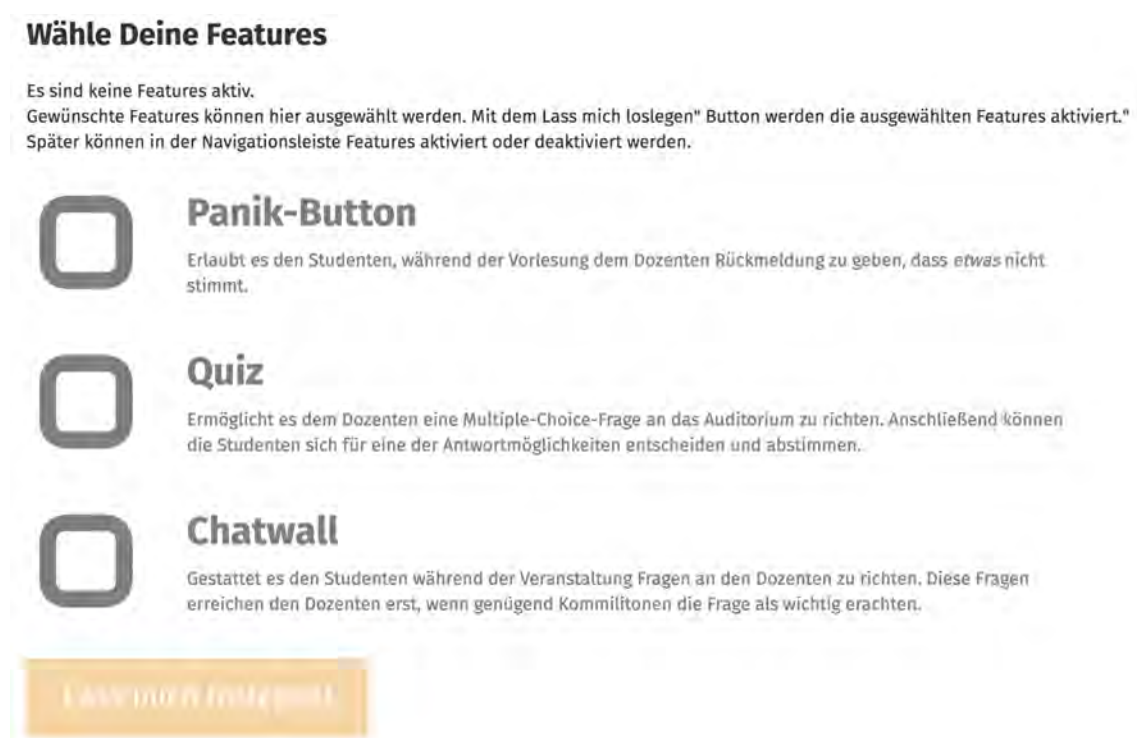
Wähle Deine Features

Es sind keine Features aktiv.
Gewünschte Features können hier ausgewählt werden. Mit dem Lass mich loslegen" Button werden die ausgewählten Features aktiviert."
Später können in der Navigationsleiste Features aktiviert oder deaktiviert werden.

Panik-Button

Erlaubt es den Studenten, während der Vorlesung dem Dozenten Rückmeldung zu geben, dass *etwas* nicht stimmt.

Quiz

Ermöglicht es dem Dozenten eine Multiple-Choice-Frage an das Auditorium zu richten. Anschließend können die Studenten sich für eine der Antwortmöglichkeiten entscheiden und abstimmen.

Chatwall

Gestattet es den Studenten während der Veranstaltung Fragen an den Dozenten zu richten. Diese Fragen erreichen den Dozenten erst, wenn genügend Kommilitonen die Frage als wichtig erachten.

Lass mich loslegen!